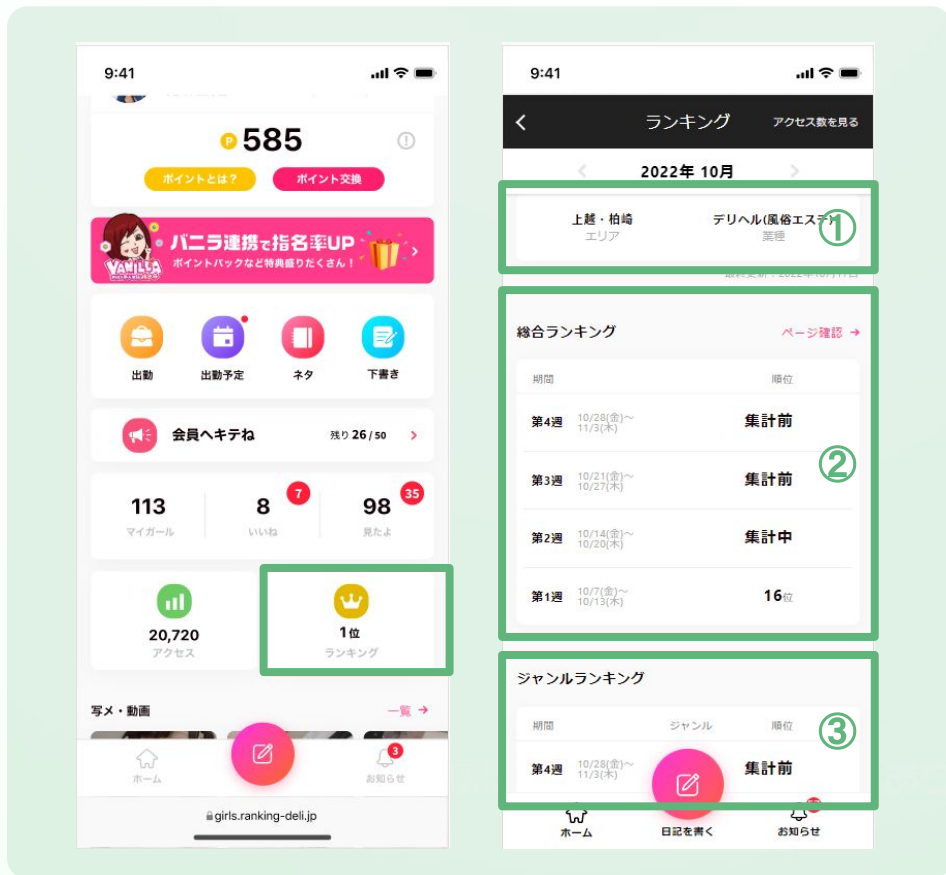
9:41

585

ポイントとは？ ポイント交換

VANILLA

バニラ連携で指名率UP

ポイントバックなど特典盛りだくさん！

出勤 出勤予定 ネタ 下書き

会員へキテね 残り 26 / 50

113 マイガール

8 いいね 7

98 見たよ 35

20,720 アクセス

1位 ランキング

写メ・動画 一覧

ホーム お知らせ 3

girls.ranking-deli.jp

9:41

ランキング アクセス数を見る

2022年 10月

上越・柏崎 エリア

デリヘル(風俗エステ) 業種

①

総合ランキング ページ確認

| 期間 | 順位 |
|---|---|
| 第4週 10/28(金)〜 11/3(木) | 集計前 |
| 第3週 10/21(金)〜 10/27(木) | 集計前 |
| 第2週 10/14(金)〜 10/20(木) | 集計中 |
| 第1週 10/7(金)〜 10/13(木) | 16位 |

②

ジャンルランキング

| 期間 | ジャンル | 順位 |
|---|---|---|
| 第4週 10/28(金)〜 11/3(木) | | 集計前 |

③

ホーム 日記を書く お知らせ